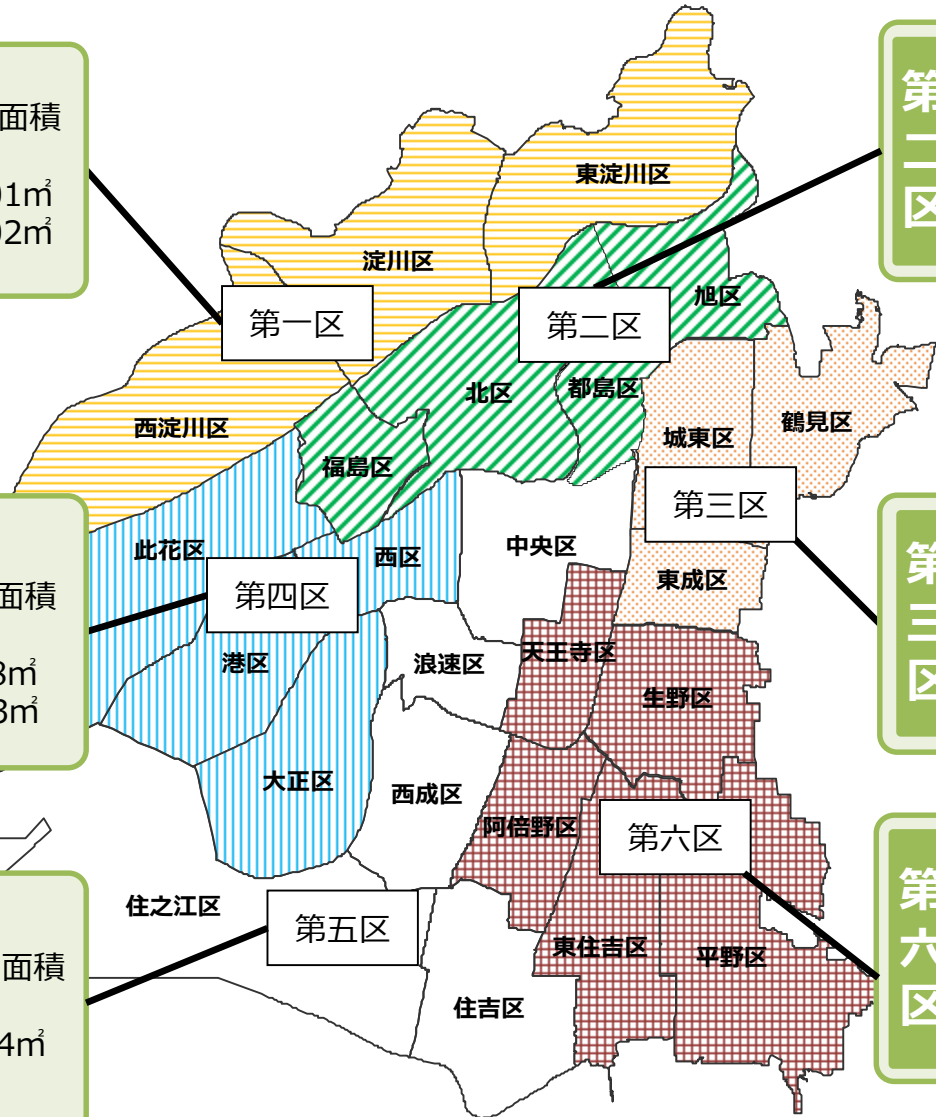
面積

01㎡
02㎡

第一区

東淀川区

淀川区

第二区

旭区

第
二
区

西淀川区

北区

都島区

城東区

鶴見区

福島区

第三区

此花区

西区

中央区

面積

第四区

東成区

第
三
区

3㎡
3㎡

港区

浪速区

天王寺区

生野区

大正区

西成区

阿倍野区

第六区

第
六
区

住之江区

第五区

面積

東住吉区

平野区

4㎡

住吉区